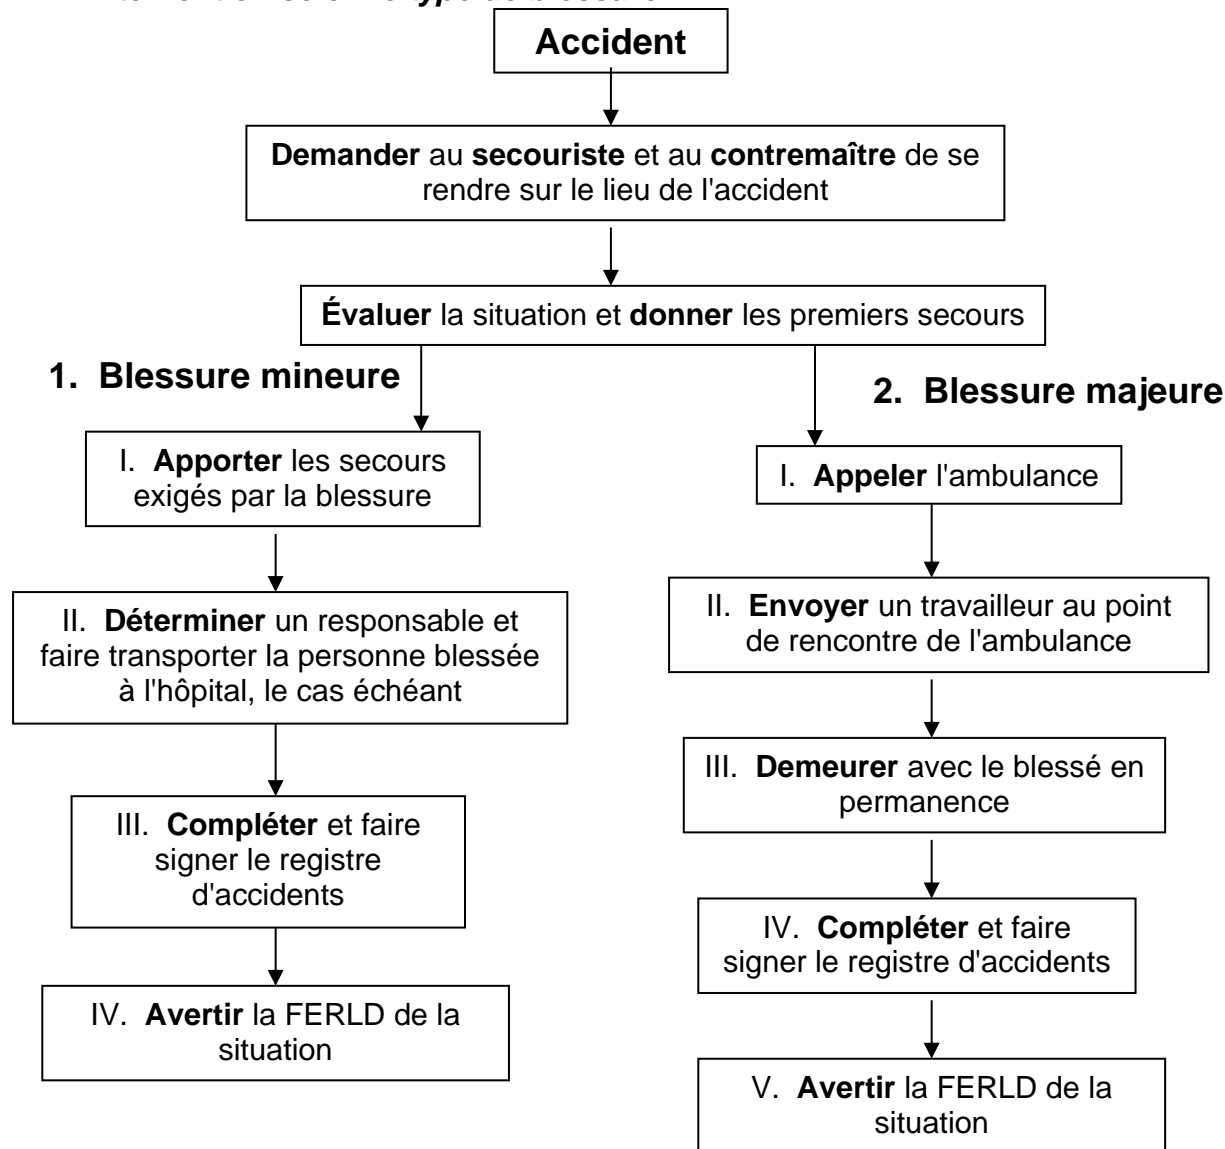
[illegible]

Accident

Demander au secouriste et au contremaître de se rendre sur le lieu de l'accident

Évaluer la situation et donner les premiers secours

1. Blessure mineure

I. Apporter les secours exigés par la blessure

II. Déterminer un responsable et faire transporter la personne blessée à l'hôpital, le cas échéant

III. Compléter et faire signer le registre d'accidents

IV. Avertir la FERLD de la situation

2. Blessure majeure

I. Appeler l'ambulance

II. Envoyer un travailleur au point de rencontre de l'ambulance

III. Demeurer avec le blessé en permanence

IV. Compléter et faire signer le registre d'accidents

V. Avertir la FERLD de la situation